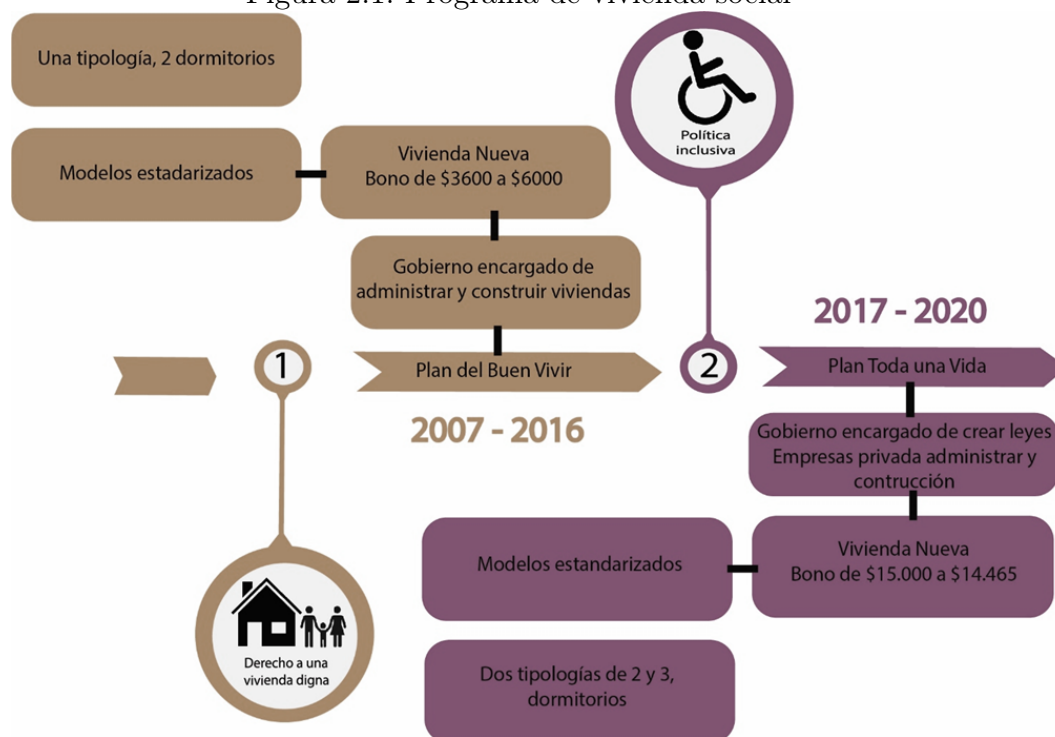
Figura 2.1: Programa de vivienda social

Una tipología, 2 dormitorios

Modelos estadarizados

Vivienda Nueva
Bono de $3600 a $6000

Gobierno encargado de administrar y construir viviendas

Política inclusiva

2017 - 2020

1

Plan del Buen Vivir

2

Plan Toda una Vida

2007 - 2016

Gobierno encargado de crear leyes
Empresas privada administrar y contrucción

Modelos estandarizados

Vivienda Nueva
Bono de $15.000 a $14.465

Derecho a una vivienda digna

Dos tipologías de 2 y 3, dormitorios